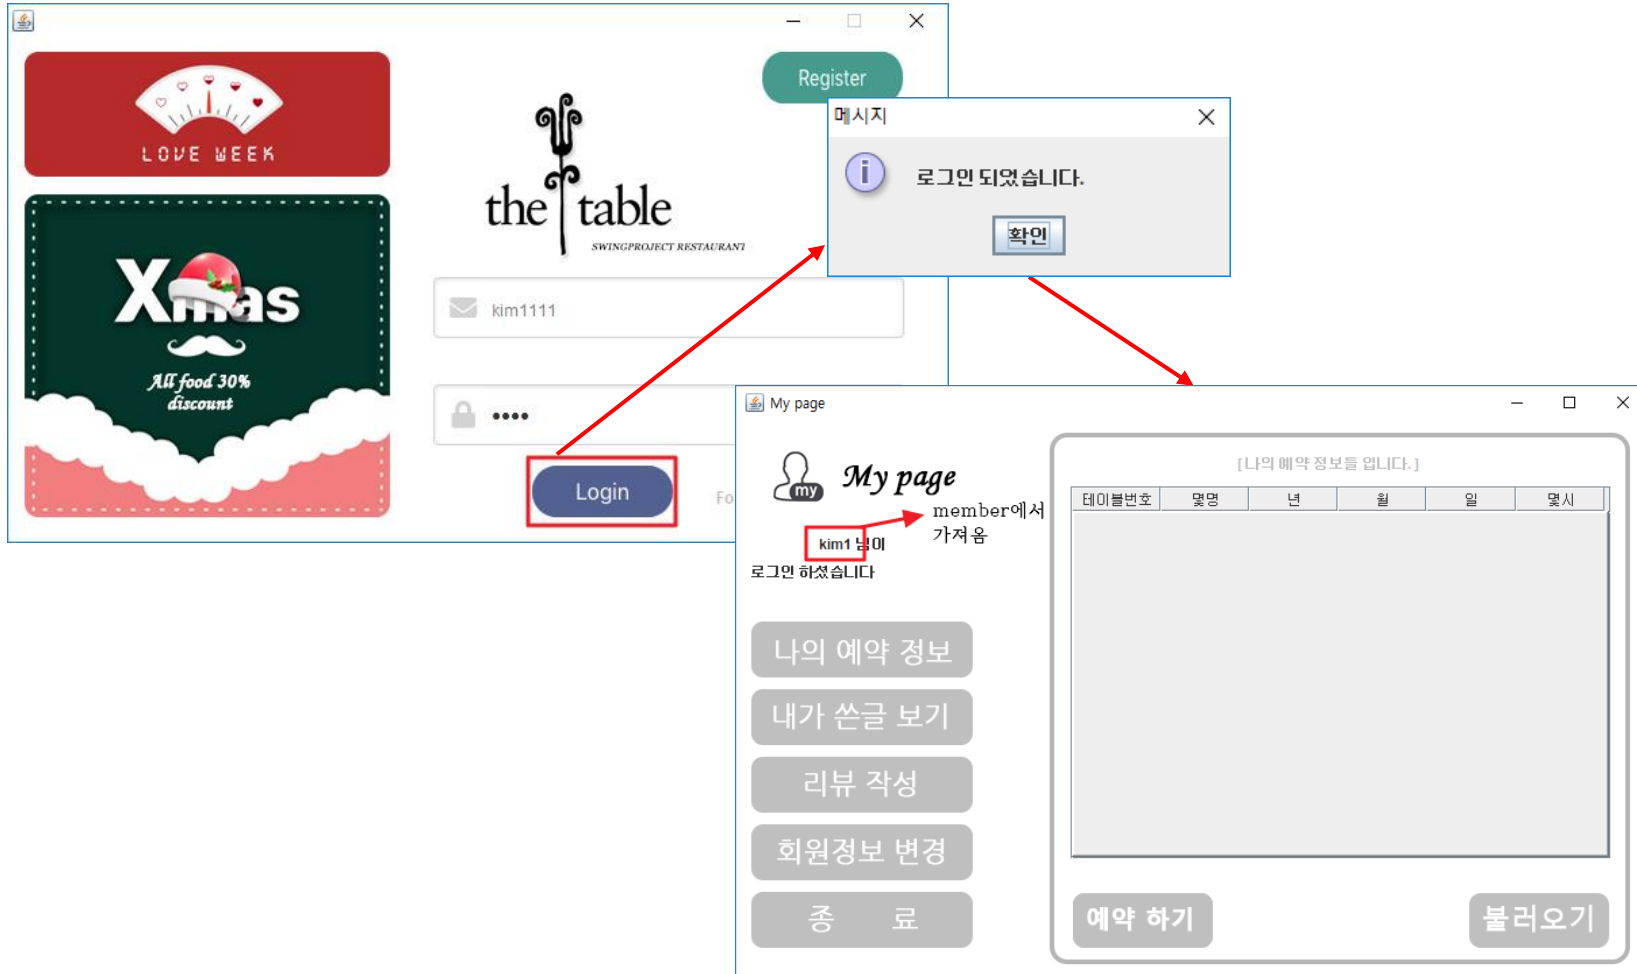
LOVE WEEK

Xmas
All food 30% discount

Register

the table
SWINGPROJECT RESTAURANT

kim1111

••••

Login

Fo

메시지

로그인 되었습니다.

확인

My page

my

My page

member에서 가져옴

kim1 님이
로그인 하셨습니다

나의 예약 정보

내가 쓴글 보기

리뷰 작성

회원정보 변경

종 료

[나의 예약 정보들 입니다.]

| 테이블번호 | 몇명 | 년 | 월 | 일 | 몇시 |
|---|---|---|---|---|---|

예약 하기

불러오기